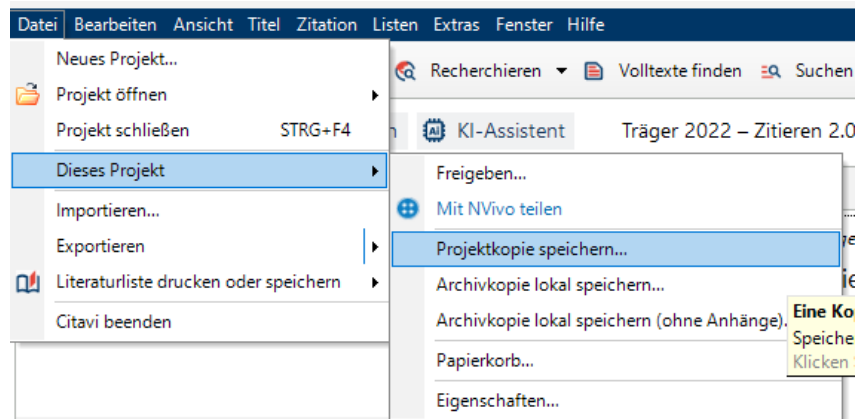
Datei Bearbeiten Ansicht Titel Zitation Listen Extras Fenster Hilfe

Neues Projekt...
Projekt öffnen
Projekt schließen STRG+F4
Dieses Projekt
Importieren...
Exportieren
Literaturliste drucken oder speichern
Citavi beenden

Recherchieren Volltexte finden Suchen
KI-Assistent Träger 2022 – Zitieren 2.0

Freigeben...
Mit NVivo teilen
Projektkopie speichern...
Archivkopie lokal speichern...
Archivkopie lokal speichern (ohne Anhänge)...
Papierkorb...
Eigenschaften...

Eine Ko
Speiche
Klicken